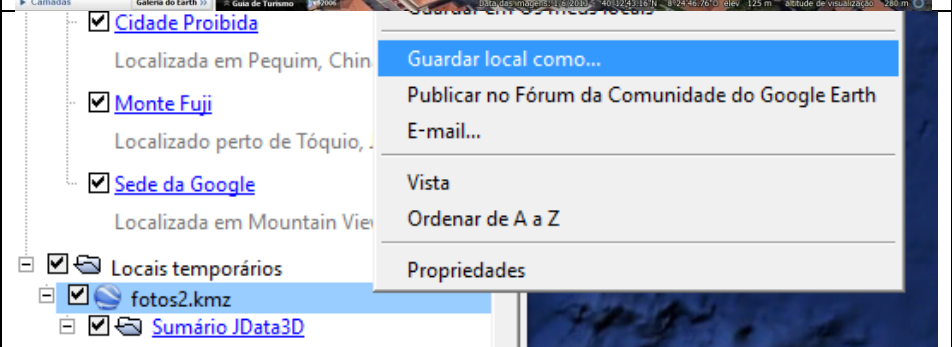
▸ Camadas Galeria do Earth ▸ Guia de Turismo 2006 Data das imagens: 1/6/2010 40°12'43.16" N 8°24'46.76" O elev 125 m Altitude de visualização 280 m

Cidade Proibida

Localizada em Pequim, Chin

Monte Fuji

Localizado perto de Tóquio,

Sede da Google

Localizada em Mountain Viev

Locais temporários

fotos2.kmz

Sumário JData3D

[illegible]

Guardar local como...

Publicar no Fórum da Comunidade do Google Earth

E-mail...

Vista

Ordenar de A a Z

Propriedades